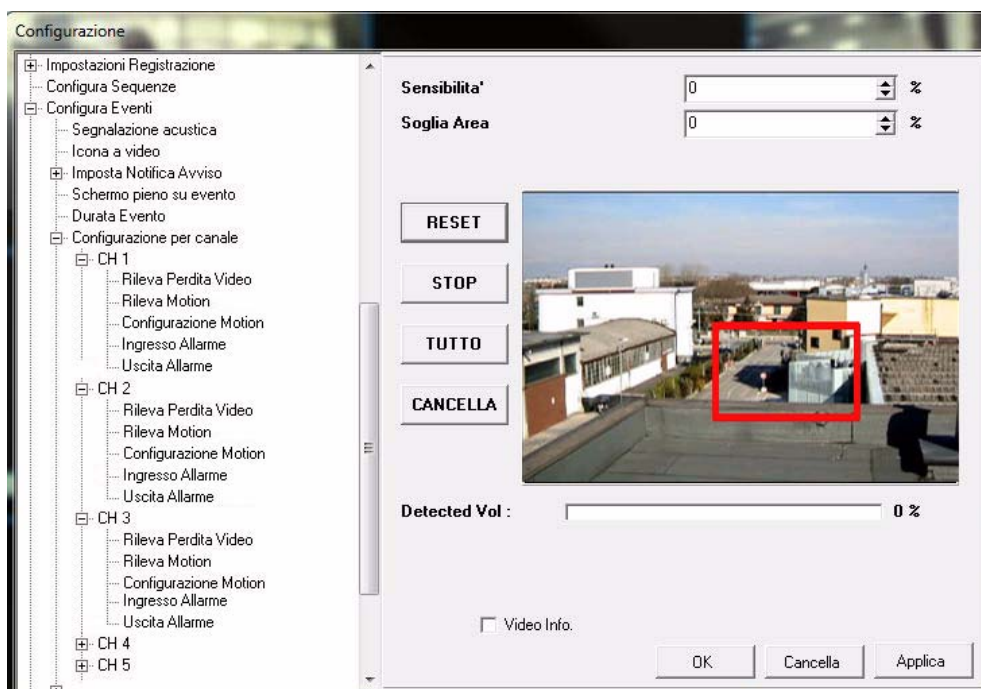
Configurazione

Impostazioni Registrazione
Configura Sequenze
Configura Eventi
Segnalazione acustica
Icona a video
Imposta Notifica Avviso
Schermo pieno su evento
Durata Evento
Configurazione per canale
CH 1
Rileva Perdita Video
Rileva Motion
Configurazione Motion
Ingresso Allarme
Uscita Allarme
CH 2
Rileva Perdita Video
Rileva Motion
Configurazione Motion
Ingresso Allarme
Uscita Allarme
CH 3
Rileva Perdita Video
Rileva Motion
Configurazione Motion
Ingresso Allarme
Uscita Allarme
CH 4
CH 5

Sensibilita' 0 %
Soglia Area 0 %

RESET
STOP
TUTTO
CANCELLA

Detected Vol : 0 %

Video Info.

OK
Cancella
Applica